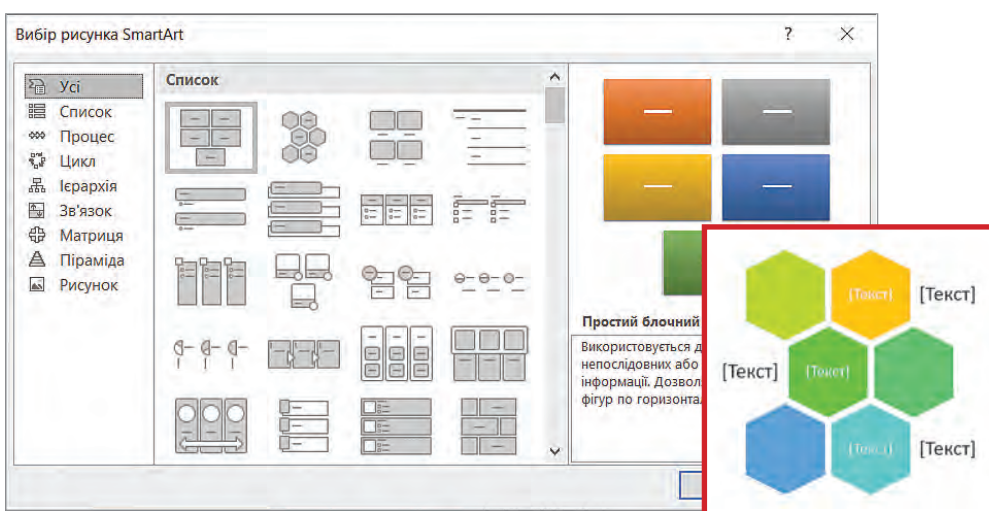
Вибір рисунка SmartArt

?

Усі
Список
Процес
Цикл
Ієрархія
Зв'язок
Матриця
Піраміда
Рисунок

Список

Простий блочний
Використовується д непослідовних або інформації. Дозвол фігур по горизонта

[Текст]
[Текст]
[Текст]
[Текст]
[Текст]
[Текст]